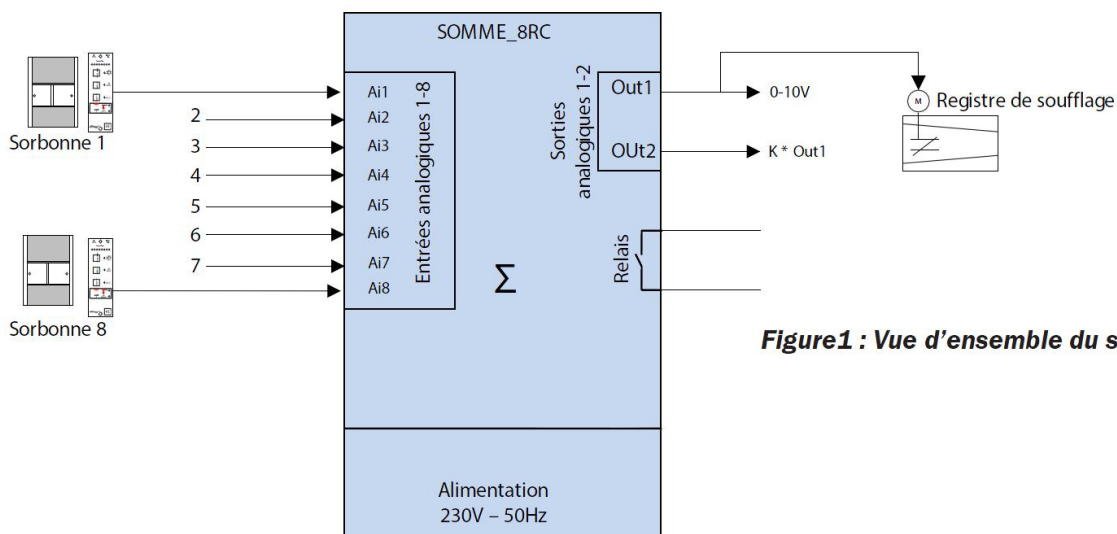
SOMME_8RC

Sorbonne 1

2
3
4
5
6
7

Sorbonne 8

Ai1
Ai2
Ai3
Ai4
Ai5
Ai6
Ai7
Ai8

Entrées analogiques 1-8

$\Sigma$

Sorties analogiques 1-2

Out1
OUt2

Relais

0-10V
K * Out1

M
Registre de soufflage

Figure1 : Vue d'ensemble du s

Alimentation
230V – 50Hz